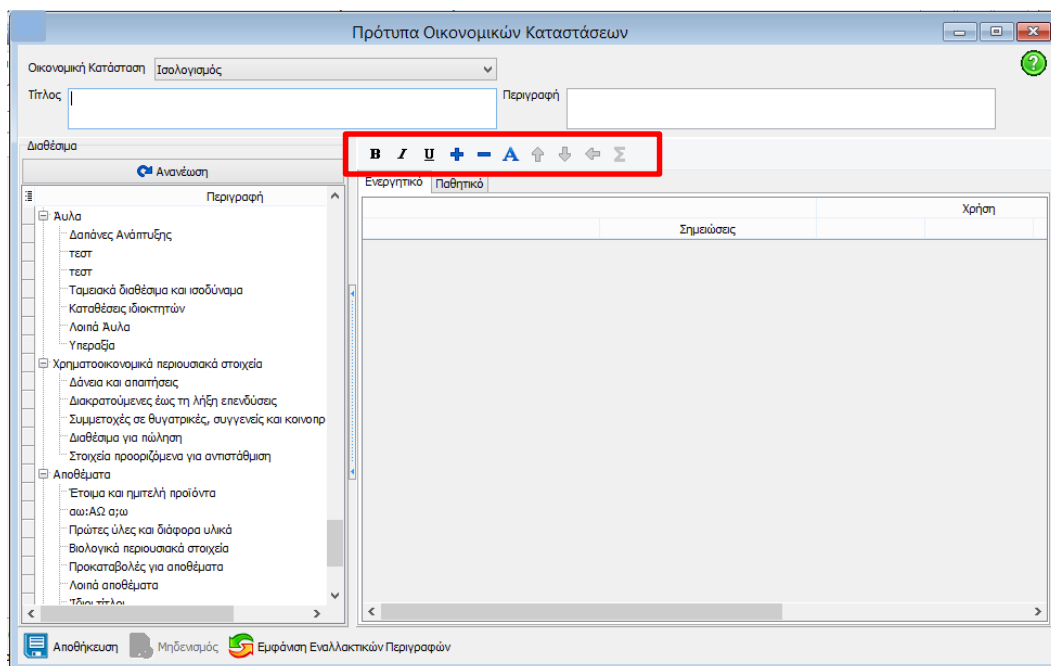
Πρότυπα Οικονομικών Καταστάσεων

Οικονομική Κατάσταση Ισολογισμός

Τίτλος

Περιγραφή

Διαθέσιμα

Ανανέωση

Περιγραφή

Άυλα
Δαπάνες Ανάπτυξης
τεστ
τεστ
Ταμειακά διαθέσιμα και ισοδύναμα
Καταθέσεις ιδιοκτητών
Λοιπά Άυλα
Υπεραξία
Χρηματοοικονομικά περιουσιακά στοιχεία
Δάνεια και απαιτήσεις
Διακρατούμενες έως τη λήξη επενδύσεις
Συμμετοχές σε θυγατρικές, συγγενείς και κοινοπρ
Διαθέσιμα για πώληση
Στοιχεία προοριζόμενα για αντιστάθμιση
Αποθέματα
Έτοιμα και ημιτελή προϊόντα
σω:ΑΩ σ;ω
Πρώτες ύλες και διάφορα υλικά
Βιολογικά περιουσιακά στοιχεία
Προκαταβολές για αποθέματα
Λοιπά αποθέματα
Ίδιοι τίτλοι

B I U A Σ

Ενεργητικό Παθητικό

Χρήση

Σημειώσεις

Αποθήκευση Μηδενισμός Εμφάνιση Εναλλακτικών Περιγραφών